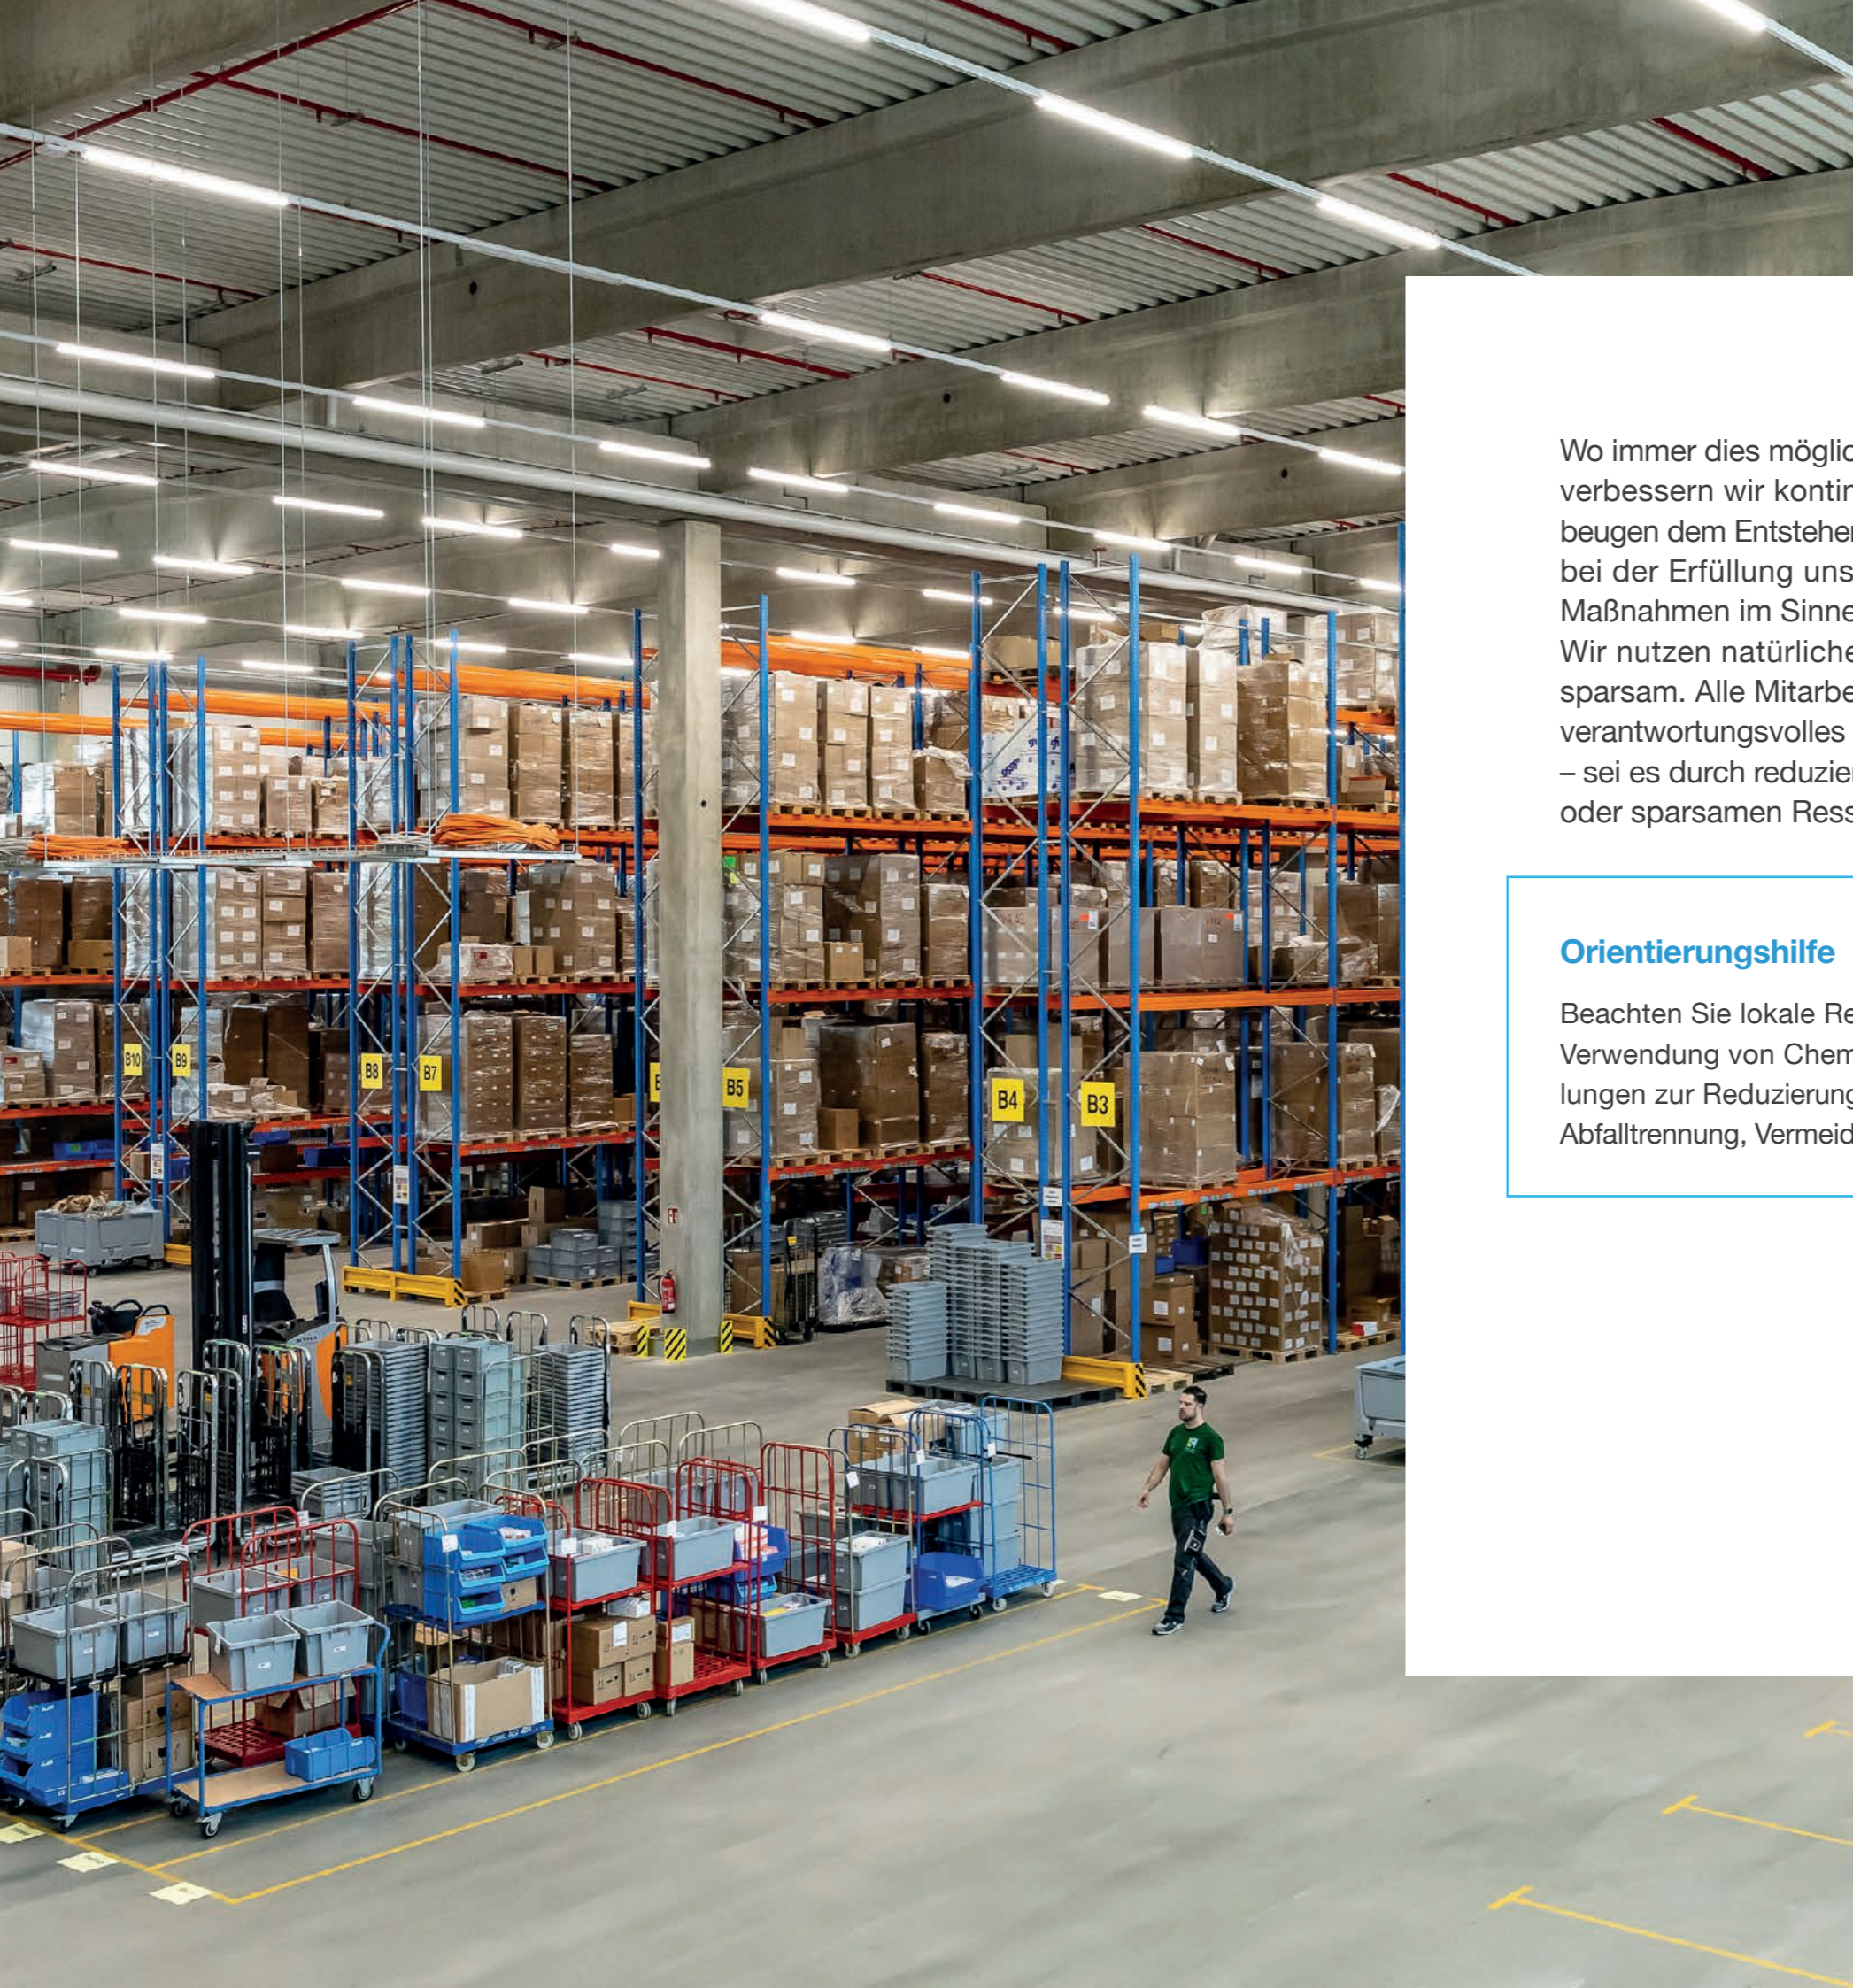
B10 B9 B8 B7 B5 B4 B3

Wo immer dies möglic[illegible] verbessern wir kontin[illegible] beugen dem Entstehen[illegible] bei der Erfüllung uns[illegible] Maßnahmen im Sinne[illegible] Wir nutzen natürliche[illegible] sparsam. Alle Mitarbe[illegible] verantwortungsvolles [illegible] – sei es durch reduzie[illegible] oder sparsamen Ress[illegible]

Orientierungshilfe

Beachten Sie lokale Re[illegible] Verwendung von Chem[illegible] lungen zur Reduzierung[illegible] Abfalltrennung, Vermeid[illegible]